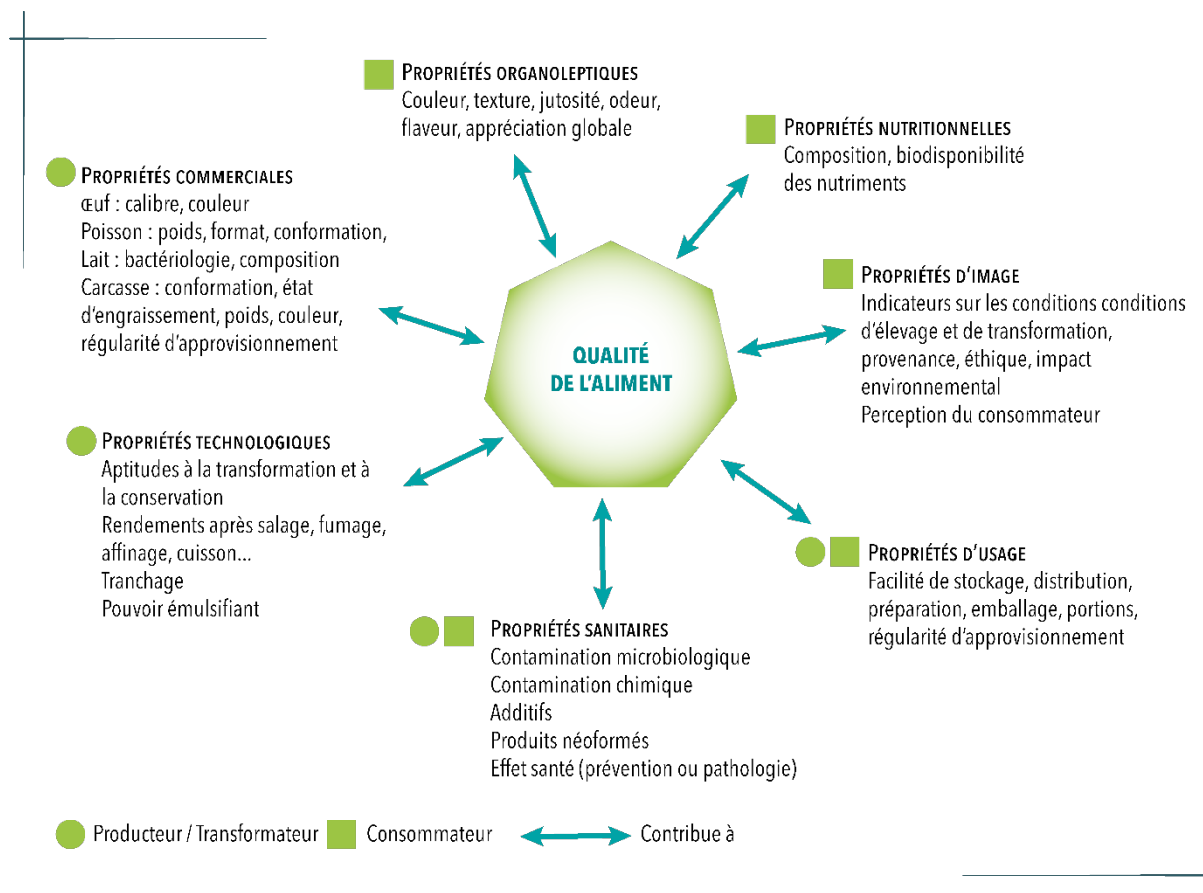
PROPRIÉTÉS ORGANOLEPTIQUES
Couleur, texture, jutosité, odeur, flaveur, appréciation globale

PROPRIÉTÉS NUTRITIONNELLES
Composition, biodisponibilité des nutriments

PROPRIÉTÉS COMMERCIALES
Œuf : calibre, couleur
Poisson : poids, format, conformation,
Lait : bactériologie, composition
Carcasse : conformation, état d'engraissement, poids, couleur, régularité d'approvisionnement

PROPRIÉTÉS D'IMAGE
Indicateurs sur les conditions conditions d'élevage et de transformation, provenance, éthique, impact environnemental
Perception du consommateur

QUALITÉ DE L'ALIMENT

PROPRIÉTÉS TECHNOLOGIQUES
Aptitudes à la transformation et à la conservation
Rendements après salage, fumage, affinage, cuisson...
Tranchage
Pouvoir émulsifiant

PROPRIÉTÉS D'USAGE
Facilité de stockage, distribution, préparation, emballage, portions, régularité d'approvisionnement

PROPRIÉTÉS SANITAIRES
Contamination microbiologique
Contamination chimique
Additifs
Produits néoformés
Effet santé (prévention ou pathologie)

Producteur / Transformateur Consommateur Contribue à